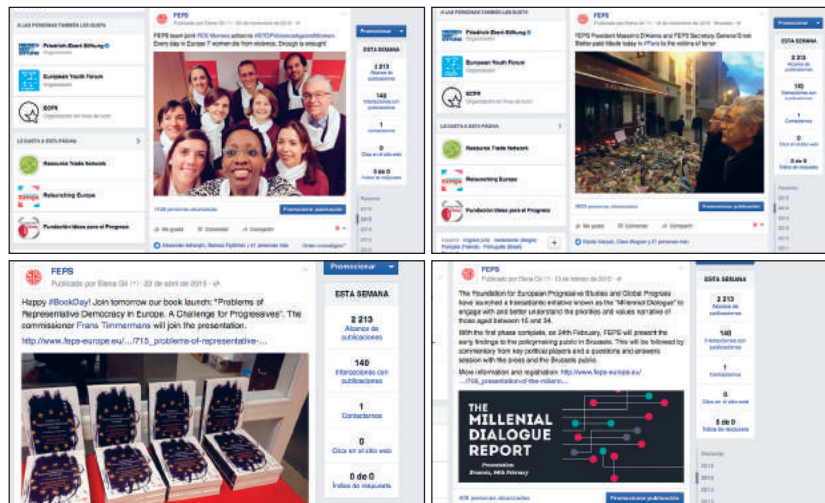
A LAS PERSONAS TAMBIÉN LES GUSTA

Friedrich-Ebert-Stiftung
Organización

European Youth Forum
Organización

ECFR
Organización sin fines de lucro

LES GUSTA A ESTA PÁGINA

Resource Trade Network

Relaunching Europe

Fundación Ideas para el Progreso

FEPS
Publicado por Elena Gil (?) · 25 de noviembre de 2015

FEPS team joint FES Women actions #EFDP#ViolenceAgainstWomen Every day in Europe 7 women die from violence. Enough is enough!

1938 personas alcanzadas

Promocionar publicación

Me gusta · Comentar · Compartir

Alexander Adrange, Ramiez Rydholm y 41 personas más

Promocionar

ESTA SEMANA

2 213
Alcance de publicaciones

140
Interacciones con publicaciones

1
Contactarnos

0
Clics en el sitio web

0 de 0
Índice de respuesta

A LAS PERSONAS TAMBIÉN LES GUSTA

Friedrich-Ebert-Stiftung
Organización

European Youth Forum
Organización

ECFR
Organización sin fines de lucro

LES GUSTA A ESTA PÁGINA

Resource Trade Network

Relaunching Europe

Fundación Ideas para el Progreso

FEPS

FEPS President Massimo D'Alema and FEPS Secretary General Ernst Stetter paid tribute today in #Paris to the victims of terror

Promocionar publicación

Me gusta · Comentar · Compartir

Promocionar

ESTA SEMANA

2 213
Alcance de publicaciones

140
Interacciones con publicaciones

1
Contactarnos

0
Clics en el sitio web

0 de 0
Índice de respuesta

FEPS
Publicado por Elena Gil (?) · 23 de abril de 2015

Happy #BookDay! Join tomorrow our book launch: "Problems of Representative Democracy in Europe. A Challenge for Progressives". The commissioner Frans Timmermans will join the presentation.

http://www.feps-europe.eu/.../715_problems-of-representative-...

Promocionar

ESTA SEMANA

2 213
Alcance de publicaciones

140
Interacciones con publicaciones

1
Contactarnos

0
Clics en el sitio web

0 de 0
Índice de respuesta

FEPS
Publicado por Elena Gil (?) · 13 de febrero de 2015

The Foundation for European Progressive Studies and Global Progress have launched a transatlantic initiative known as the "Millennial Dialogue" to engage with and better understand the priorities and values narrative of those aged between 16 and 34.

With the first phase complete, on 24th February, FEPS will present the early findings to the policymaking public in Brussels. This will be followed by commentary from key political players and a questions and answers session with the press and the Brussels public.

More information and registration: http://www.feps-europe.eu/.../706_presentation-of-the-millenn...

THE MILLENIAL DIALOGUE REPORT

Presentation
Brussels, 24th February

Promocionar publicación

Promocionar

ESTA SEMANA

2 213
Alcance de publicaciones

140
Interacciones con publicaciones

1
Contactarnos

0
Clics en el sitio web

0 de 0
Índice de respuesta